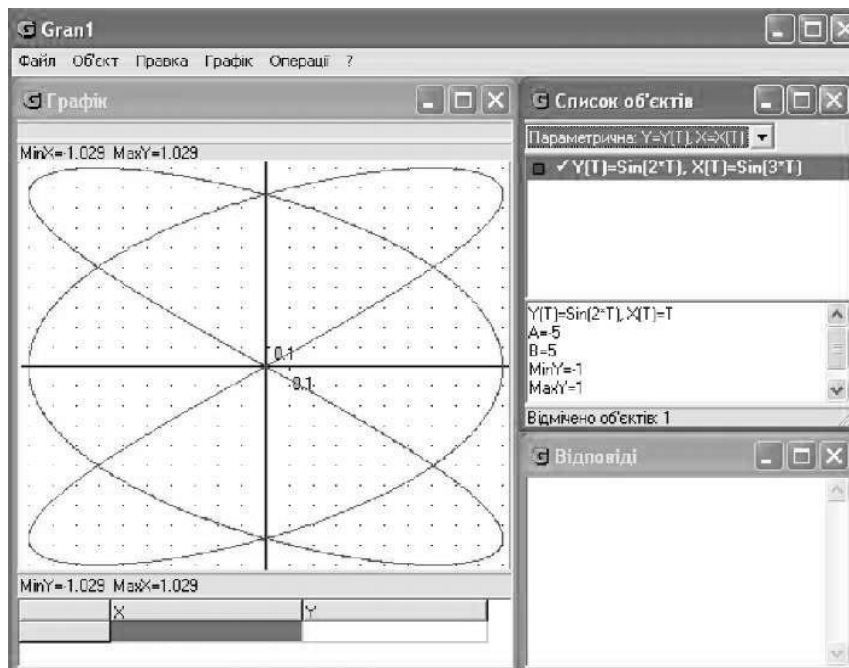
Gran1

Файл Об'єкт Правка Графік Операції ?

Графік

MinX=-1.029 MaxY=1.029

0.1

0.1

MinY=-1.029 MaxX=1.029

| X | Y |
|---|---|
| | |

Список об'єктів

Параметрична: Y=Y(T), X=X(T)

✓ Y(T)=Sin(2*T), X(T)=Sin(3*T)

Y(T)=Sin(2*T), X(T)=T
A=-5
B=5
MinY=-1
MaxY=1

Відмічено об'єктів: 1

Відповіді